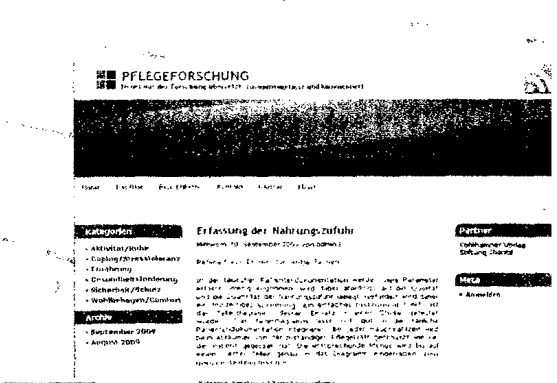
PFLEGEFORSCHUNG

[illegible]

Home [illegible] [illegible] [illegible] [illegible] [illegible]

Kategorien
• Aktivität/Ruhe
• Coping/Stresstoleranz
• Ernährung
• Gesundheitsförderung
• Sicherheit/Schutz
• Wohlbefinden/Comfort

Archive
• September 2009
• August 2009

Erfassung der Nahrungszufuhr

Mittwoch, 30. September 2009 von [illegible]

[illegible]

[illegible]

Partner
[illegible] Verlag
Stiftung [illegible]

Meta
• Anmelden